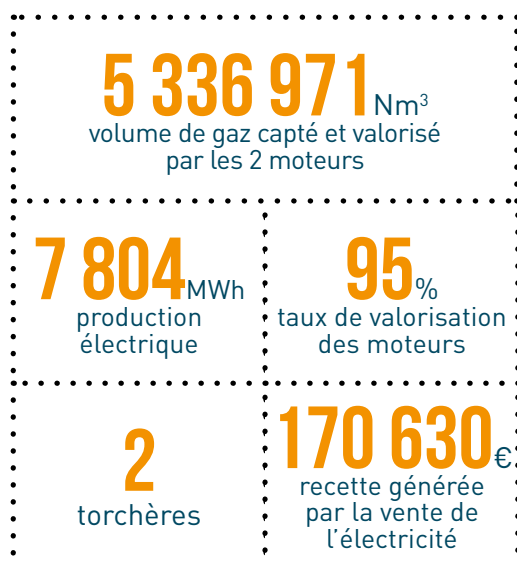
5 336 971 Nm$^3$
volume de gaz capté et valorisé par les 2 moteurs

7 804 MWh
production électrique

95 %
taux de valorisation des moteurs

2
torchères

170 630 €
recette générée par la vente de l'électricité